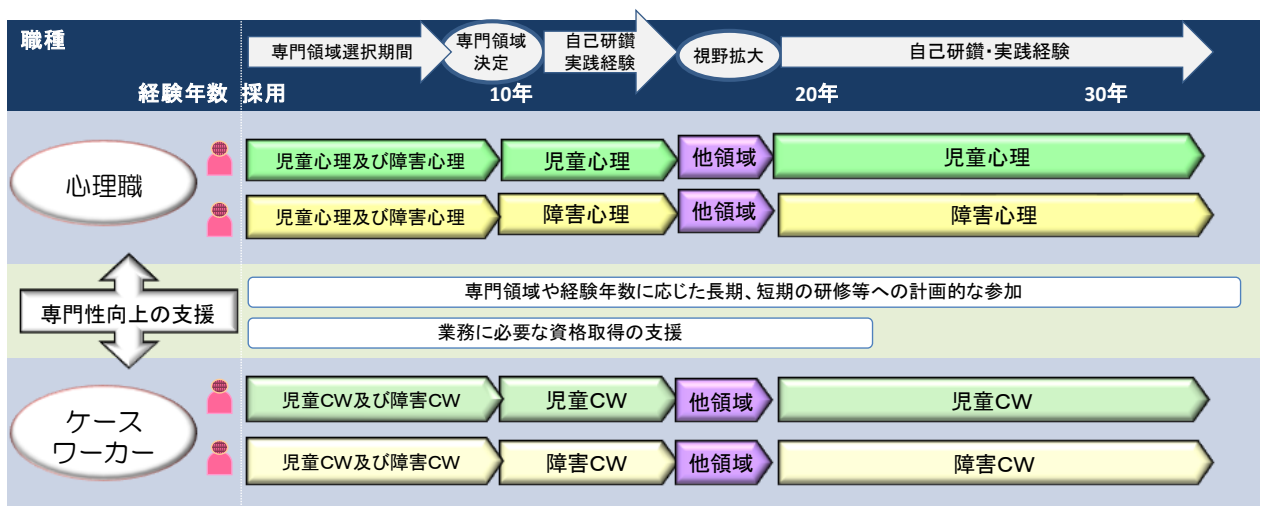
職種

経験年数

採用

専門領域選択期間

専門領域決定

10年

自己研鑽実践経験

視野拡大

20年

自己研鑽・実践経験

30年

心理職

児童心理及び障害心理

児童心理

他領域

児童心理

児童心理及び障害心理

障害心理

他領域

障害心理

専門性向上の支援

専門領域や経験年数に応じた長期、短期の研修等への計画的な参加

業務に必要な資格取得の支援

ケースワーカー

児童CW及び障害CW

児童CW

他領域

児童CW

児童CW及び障害CW

障害CW

他領域

障害CW